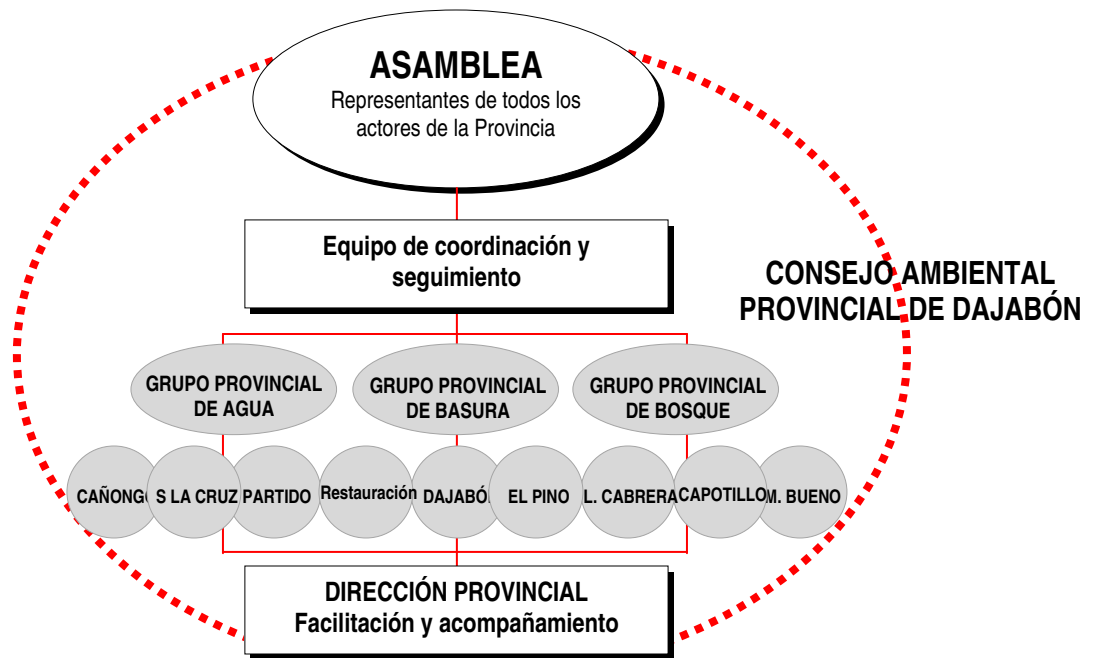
ASAMBLEA
Representantes de todos los actores de la Provincia

Equipo de coordinación y seguimiento

CONSEJO AMBIENTAL PROVINCIAL DE DAJABÓN

GRUPO PROVINCIAL DE AGUA

GRUPO PROVINCIAL DE BASURA

GRUPO PROVINCIAL DE BOSQUE

CAÑONG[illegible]

S LA CRUZ

PARTIDO

Restauración

DAJABÓ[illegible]

EL PINO

L. CABRERA

CAPOTILLO

M. BUENO

DIRECCIÓN PROVINCIAL
Facilitación y acompañamiento